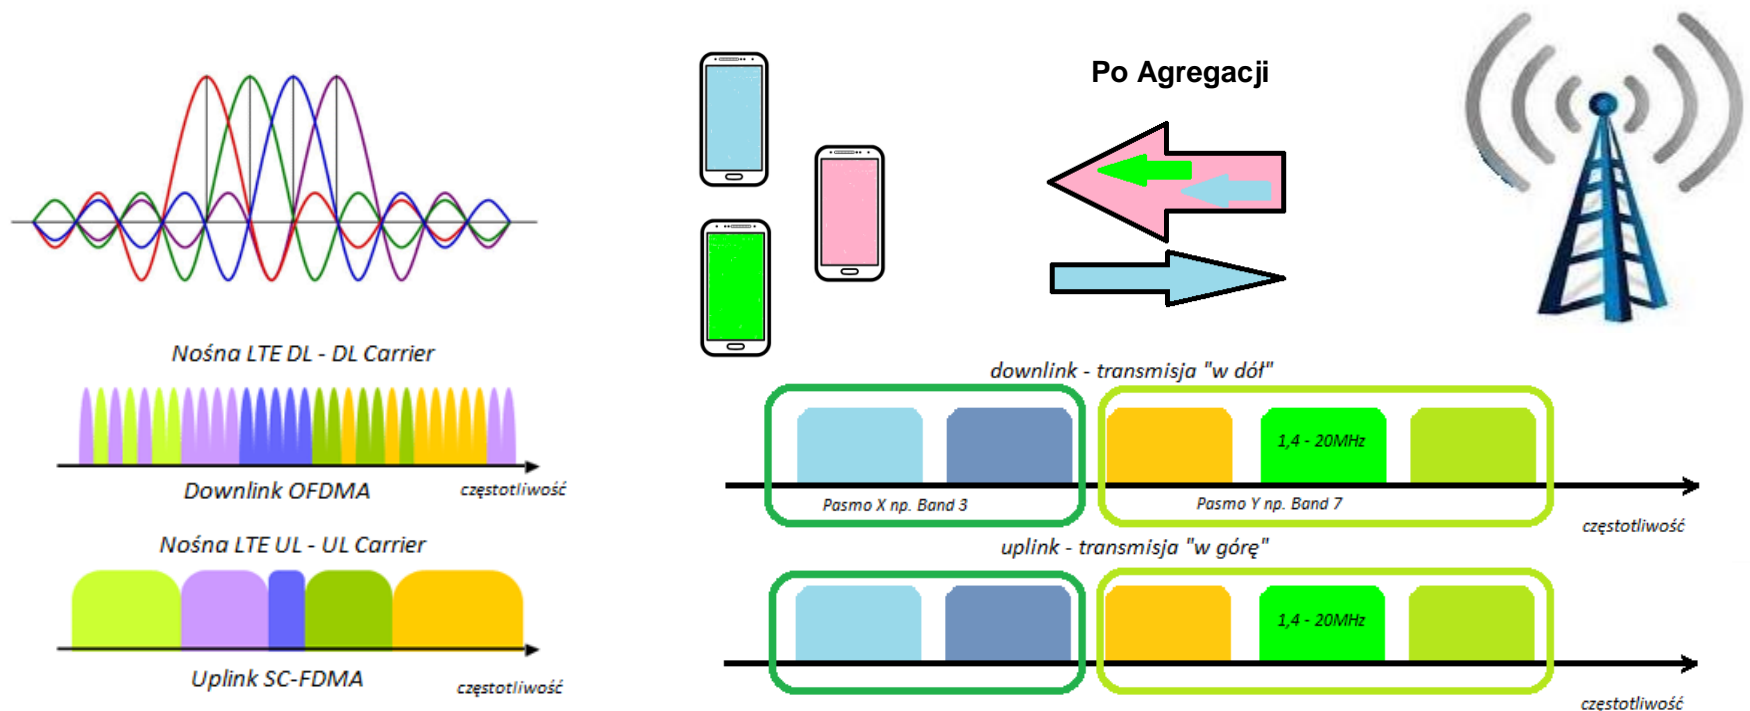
Po Agregacji

Nośna LTE DL - DL Carrier

Downlink OFDMA

częstotliwość

Nośna LTE UL - UL Carrier

Uplink SC-FDMA

częstotliwość

downlink - transmisja "w dół"

1,4 - 20MHz

Pasmo X np. Band 3

Pasmo Y np. Band 7

częstotliwość

uplink - transmisja "w górę"

1,4 - 20MHz

częstotliwość